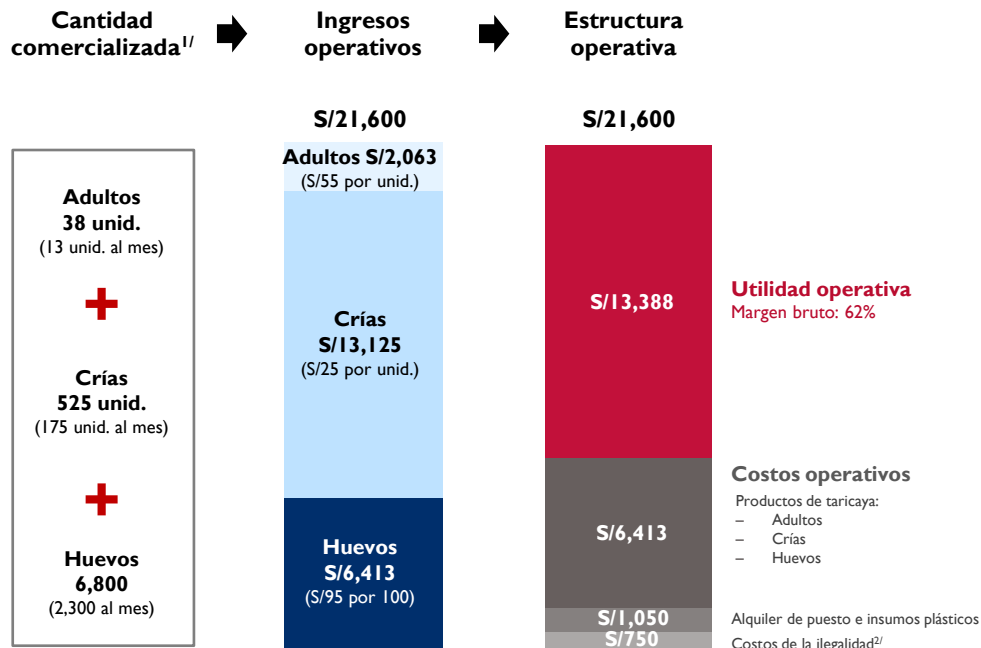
Cantidad comercializada$^{1/}$

Ingresos operativos

Estructura operativa

S/21,600

S/21,600

Adultos
38 unid.
(13 unid. al mes)

+

Crías
525 unid.
(175 unid. al mes)

+

Huevos
6,800
(2,300 al mes)

Adultos S/2,063
(S/55 por unid.)

Crías
S/13,125
(S/25 por unid.)

Huevos
S/6,413
(S/95 por 100)

S/13,388

S/6,413

S/1,050

S/750

Utilidad operativa
Margen bruto: 62%

Costos operativos
Productos de taricaya:
– Adultos
– Crías
– Huevos

Alquiler de puesto e insumos plásticos

Costos de la ilegalidad$^{2/}$